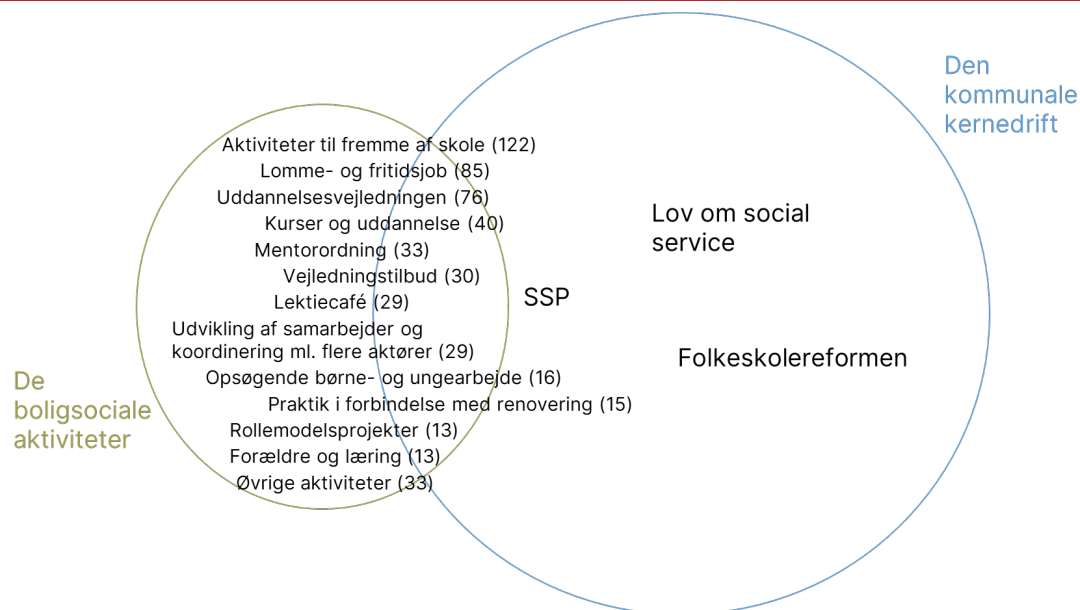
Den kommunale kernedrift

Aktiviteter til fremme af skole (122)
Lomme- og fritidsjob (85)
Uddannelsesvejledningen (76)
Kurser og uddannelse (40)
Mentorordning (33)
Vejledningstilbud (30)
Lektiecafé (29)
Udvikling af samarbejder og koordinering ml. flere aktører (29)
Opsøgende børne- og ungearbejde (16)
Praktik i forbindelse med renovering (15)
Rollemodelsprojekter (13)
Forældre og læring (13)
Øvrige aktiviteter (33)

SSP

Lov om social service

Folkeskolereformen

De boligsociale aktiviteter